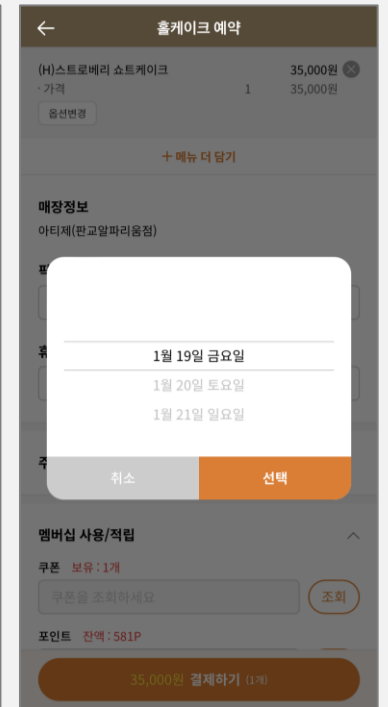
←
홀케이크 예약

(H)스트로베리 쇼트케이크
35,000원
· 가격
1
35,000원
옵션변경

+ 메뉴 더 담기

매장정보
아티제(판교알파리움점)

판

휴

1월 19일 금요일
1월 20일 토요일
1월 21일 일요일

취소
선택

주

멤버십 사용/적립
쿠폰 보유 : 1개
쿠폰을 조회하세요
조회
포인트 잔액 : 581P

35,000원 결제하기 (1개)